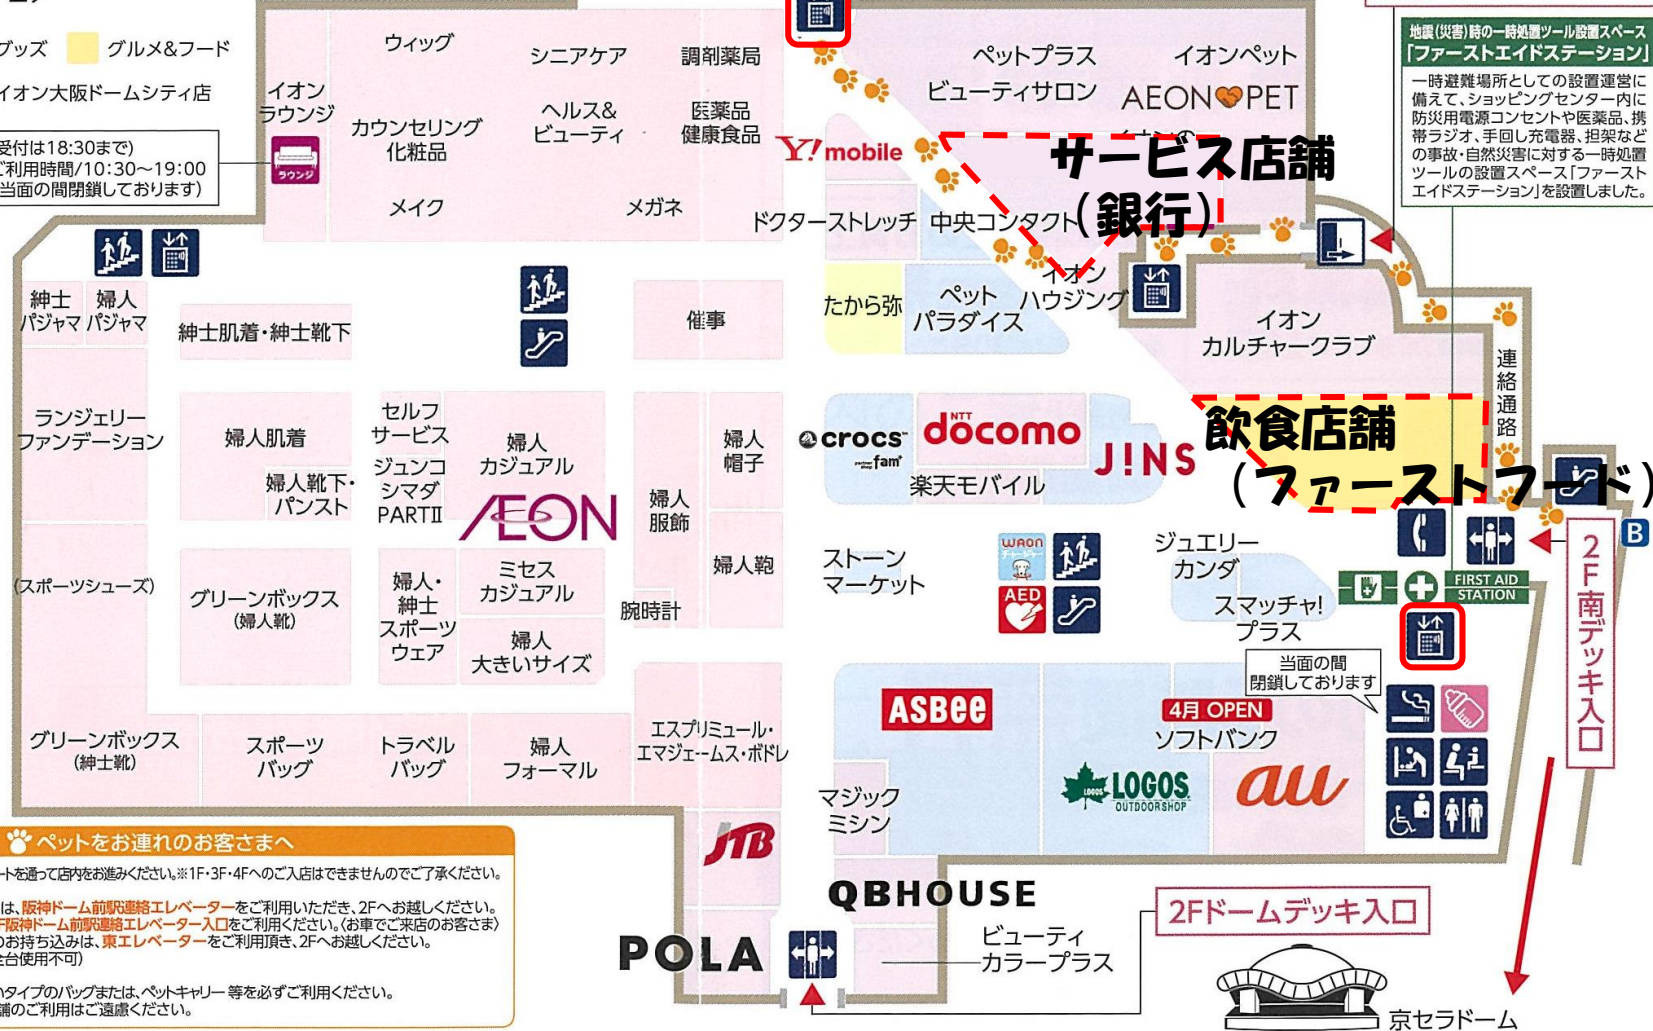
グッズ　グルメ&フード
イオン大阪ドームシティ店

受付は18:30まで)
ご利用時間/10:30～19:00
当面の間閉鎖しております)

ウィッグ
シニアケア
調剤薬局
イオンラウンジ
ラウンジ
カウンセリング化粧品
ヘルス&ビューティ
医薬品健康食品
メイク
メガネ
ペットプラス
ビューティサロン
イオンペット
AEON PET
Y!mobile
サービス店舗（銀行）
ドクターストレッチ
中央コンタクト
イオンハウジング
たから弥
ペットパラダイス
イオンカルチャークラブ
紳士パジャマ
婦人パジャマ
紳士肌着・紳士靴下
催事
ランジェリー・ファンデーション
婦人肌着
セルフサービス
婦人カジュアル
ジュンコシマダ PARTⅡ
婦人靴下・パンスト
AEON
婦人帽子
婦人服飾
婦人靴
crocs
docomo
JINS
楽天モバイル
飲食店舗（ファーストフード）
連絡通路
ストーンマーケット
WAON チャージャー
AED
ジュエリーカンダ
スマッチャ!プラス
FIRST AID STATION
(スポーツシューズ)
グリーンボックス (婦人靴)
婦人・紳士スポーツウェア
ミセスカジュアル
婦人大きいサイズ
腕時計
当面の間閉鎖しております
ASBee
4月 OPEN
ソフトバンク
グリーンボックス (紳士靴)
スポーツバッグ
トラベルバッグ
婦人フォーマル
エスプリミュール・エマジェームス・ボドレ
マジックミシン
LOGOS OUTDOORSHOP
au
JTB
QBHOUSE
POLA
ビューティカラープラス
2Fドームデッキ入口
京セラドーム
2F南デッキ入口
B

地震(災害)時の一時処置ツール設置スペース「ファーストエイドステーション」
一時避難場所としての設置運営に備えて、ショッピングセンター内に防災用電源コンセントや医薬品、携帯ラジオ、手回し充電器、担架などの事故・自然災害に対する一時処置ツールの設置スペース「ファーストエイドステーション」を設置しました。

ペットをお連れのお客さまへ
ートを通って店内をお進みください。※1F・3F・4Fへのご入店はできませんのでご了承ください。
は、阪神ドーム前駅連絡エレベーターをご利用いただき、2Fへお越しください。
阪神ドーム前駅連絡エレベーター入口をご利用ください。(お車でご来店のお客さま)
のお持ち込みは、東エレベーターをご利用頂き、2Fへお越しください。
台使用不可)
タイプのバッグまたは、ペットキャリー等を必ずご利用ください。
舗のご利用はご遠慮ください。